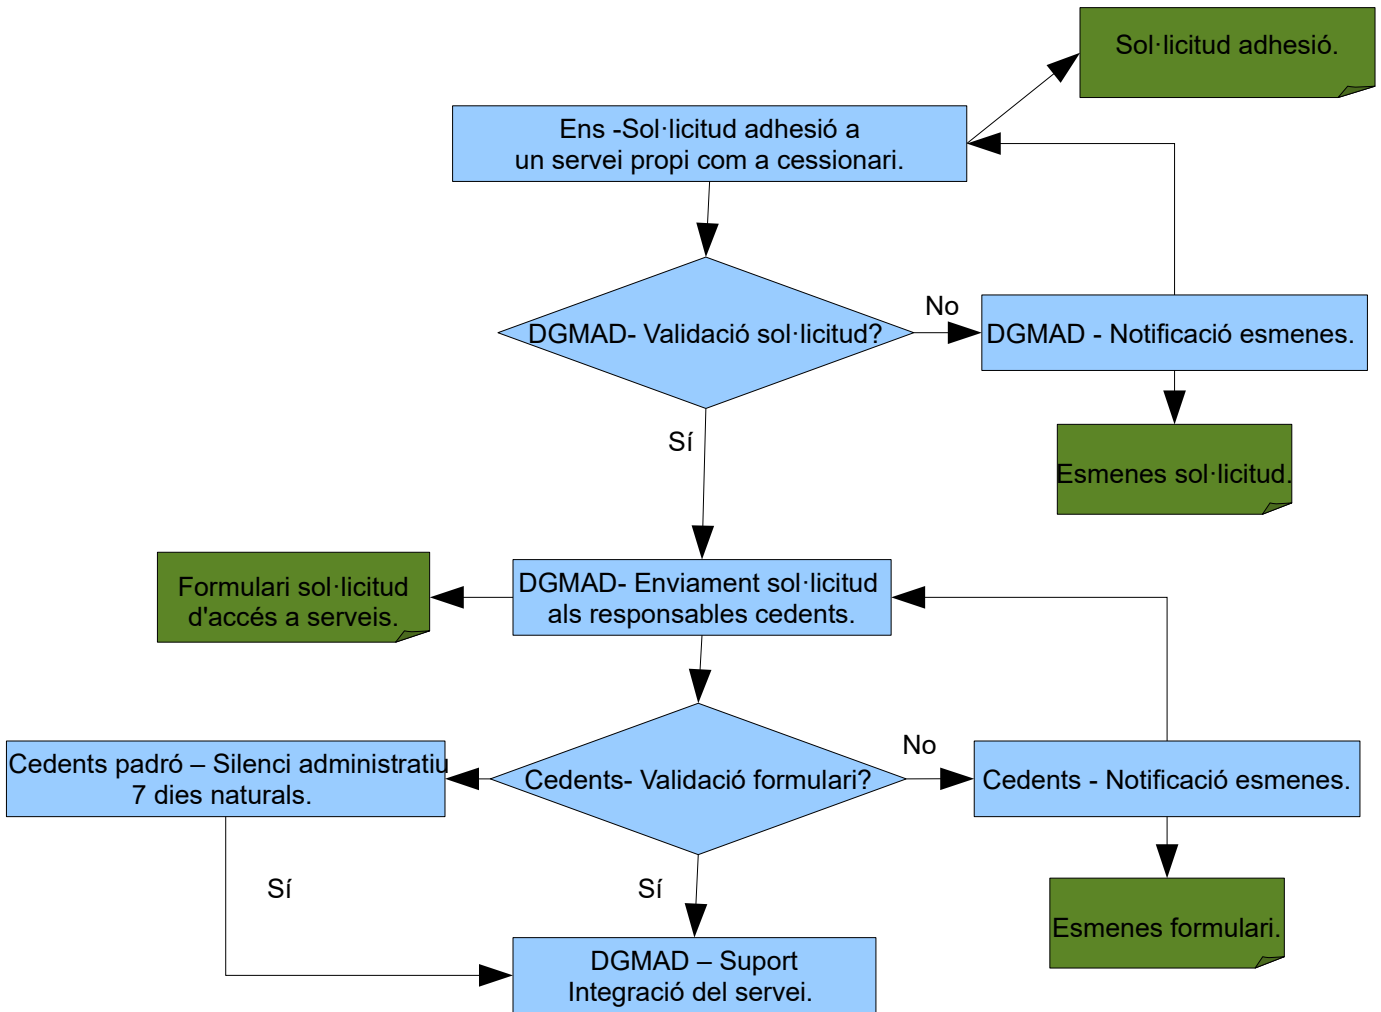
Sol·licitud adhesió.

Ens -Sol·licitud adhesió a un servei propi com a cessionari.

DGMAD- Validació sol·licitud?

No

DGMAD - Notificació esmenes.

Esmenes sol·licitud.

Sí

Formulari sol·licitud d'accés a serveis.

DGMAD- Enviament sol·licitud als responsables cedents.

Cedents padró – Silenci administratiu 7 dies naturals.

Cedents- Validació formulari?

No

Cedents - Notificació esmenes.

Sí

Sí

Esmenes formulari.

DGMAD – Suport Integració del servei.